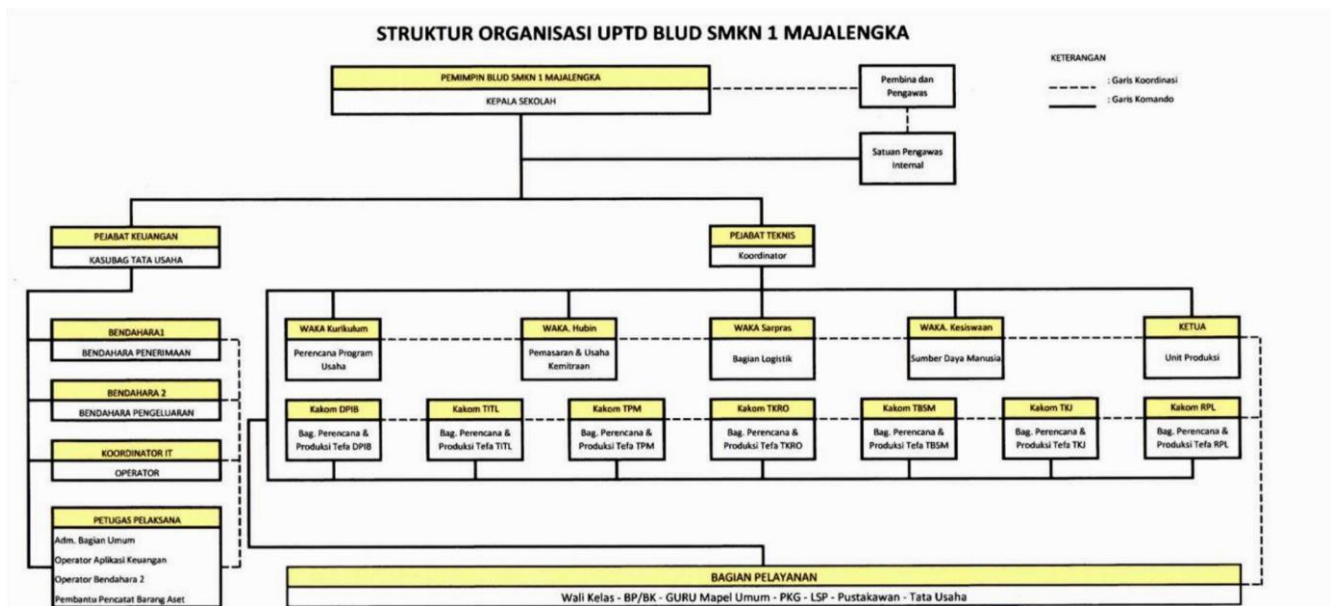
STRUKTUR ORGANISASI UPTD BLUD SMKN 1 MAJALENGKA

PEMIMPIN BLUD SMKN 1 MAJALENGKA
KEPALA SEKOLAH

Pembina dan Pengawas

Satuan Pengawas Internal

KETERANGAN
: Garis Koordinasi
: Garis Komando

PEJABAT KEUANGAN
KASUBAG TATA USAHA

PEJABAT TEKNIS
Koordinator

BENDAHARA1
BENDAHARA PENERIMAAN

BENDAHARA 2
BENDAHARA PENGELUARAN

KOORDINATOR IT
OPERATOR

PETUGAS PELAKSANA
Adm. Bagian Umum
Operator Aplikasi Keuangan
Operator Bendahara 2
Pembantu Pencatat Barang Aset

WAKA Kurikulum
Perencana Program Usaha

WAKA. Hubin
Pemasaran & Usaha Kemitraan

WAKA Sarpras
Bagian Logistik

WAKA. Kesiswaan
Sumber Daya Manusia

KETUA
Unit Produksi

Kakom DPIB
Bag. Perencana & Produksi Tefa DPIB

Kakom TITL
Bag. Perencana & Produksi Tefa TITL

Kakom TPM
Bag. Perencana & Produksi Tefa TPM

Kakom TKRO
Bag. Perencana & Produksi Tefa TKRO

Kakom TBSM
Bag. Perencana & Produksi Tefa TBSM

Kakom TKJ
Bag. Perencana & Produksi Tefa TKJ

Kakom RPL
Bag. Perencana & Produksi Tefa RPL

BAGIAN PELAYANAN
Wali Kelas - BP/BK - GURU Mapel Umum - PKG - LSP - Pustakawan - Tata Usaha